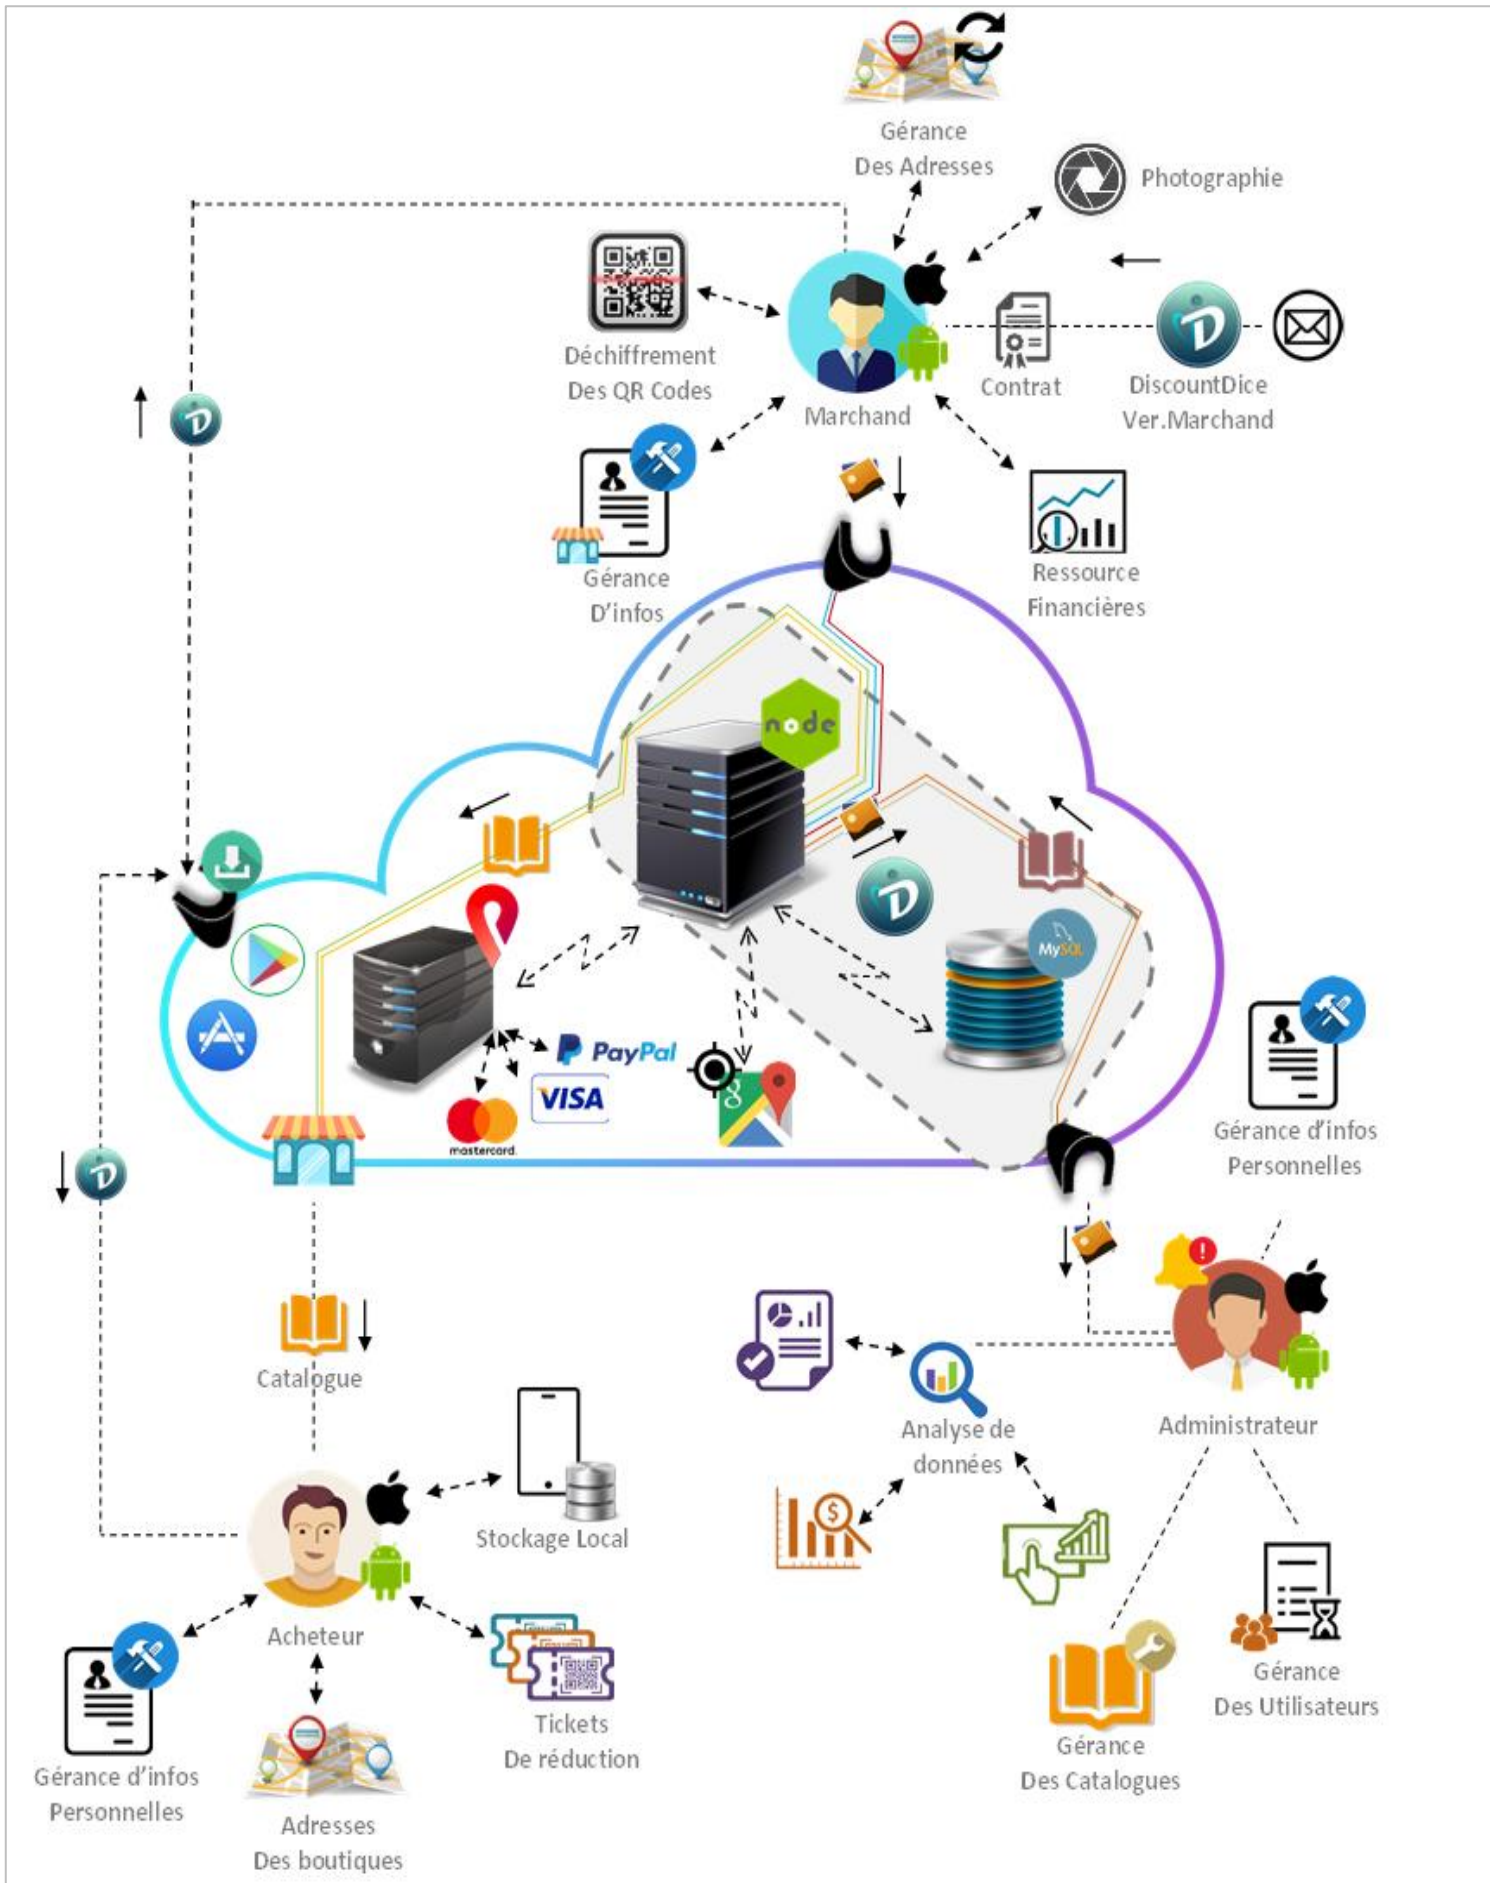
Gérance Des Adresses

Photographie

Déchiffrement Des QR Codes

Marchand

Contrat

DiscountDice Ver.Marchand

Gérance D'infos

Ressource Financières

node

PayPal

VISA

mastercard

MySQL

Gérance d'infos Personnelles

Catalogue

Analyse de données

Administrateur

Stockage Local

Acheteur

Gérance d'infos Personnelles

Adresses Des boutiques

Tickets De réduction

Gérance Des Catalogues

Gérance Des Utilisateurs